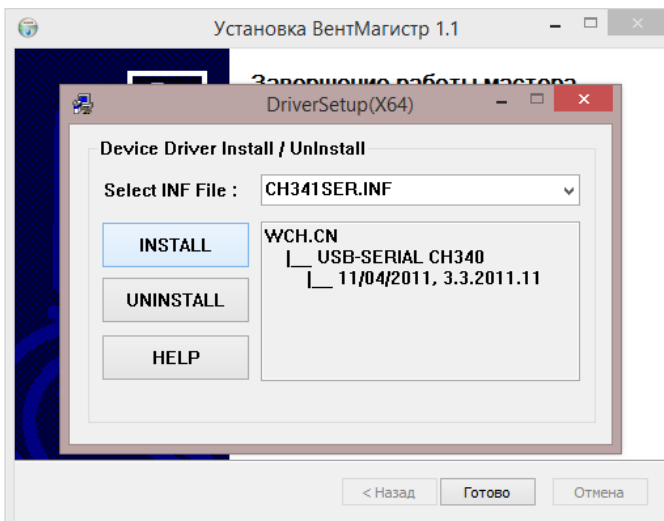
Установка ВентМагистр 1.1

Завершение работы мастера

DriverSetup(X64)

Device Driver Install / UnInstall

Select INF File : CH341SER.INF

INSTALL

UNINSTALL

HELP

WCH.CN
|__ USB-SERIAL CH340
|__ 11/04/2011, 3.3.2011.11

< Назад Готово Отмена